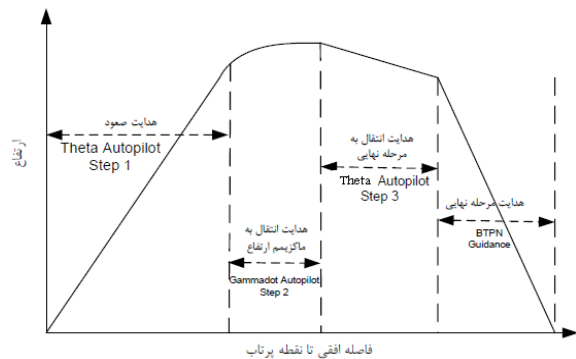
ارتفاع

هدایت صعود
Theta Autopilot
Step 1

هدایت انتقال به
ماکزیمم ارتفاع
Gammadot Autopilot
Step 2

هدایت انتقال به
مرحله نهایی
Theta Autopilot
Step 3

هدایت مرحله نهایی
BTPN
Guidance

فاصله افقی تا نقطه پرتاب